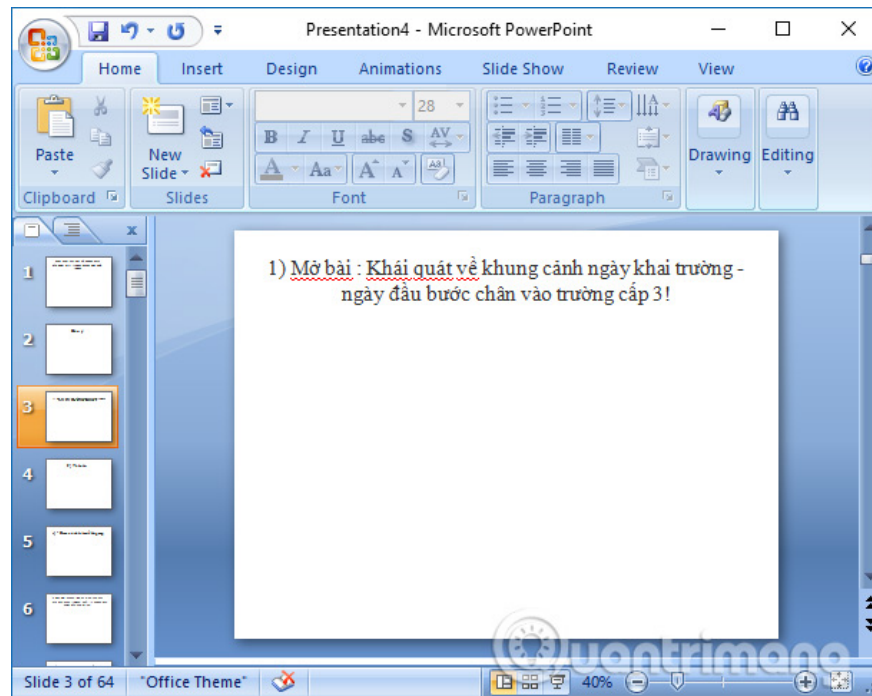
Presentation4 - Microsoft PowerPoint

Home Insert Design Animations Slide Show Review View

Paste
Clipboard
New Slide
Slides
28
B I U abc S AV
A Aa
Font
Paragraph
Drawing
Editing

1
2
3
4
5
6

1) Mở bài : Khái quát về khung cảnh ngày khai trường - ngày đầu bước chân vào trường cấp 3!

Slide 3 of 64 "Office Theme" 40%

Quantrimang